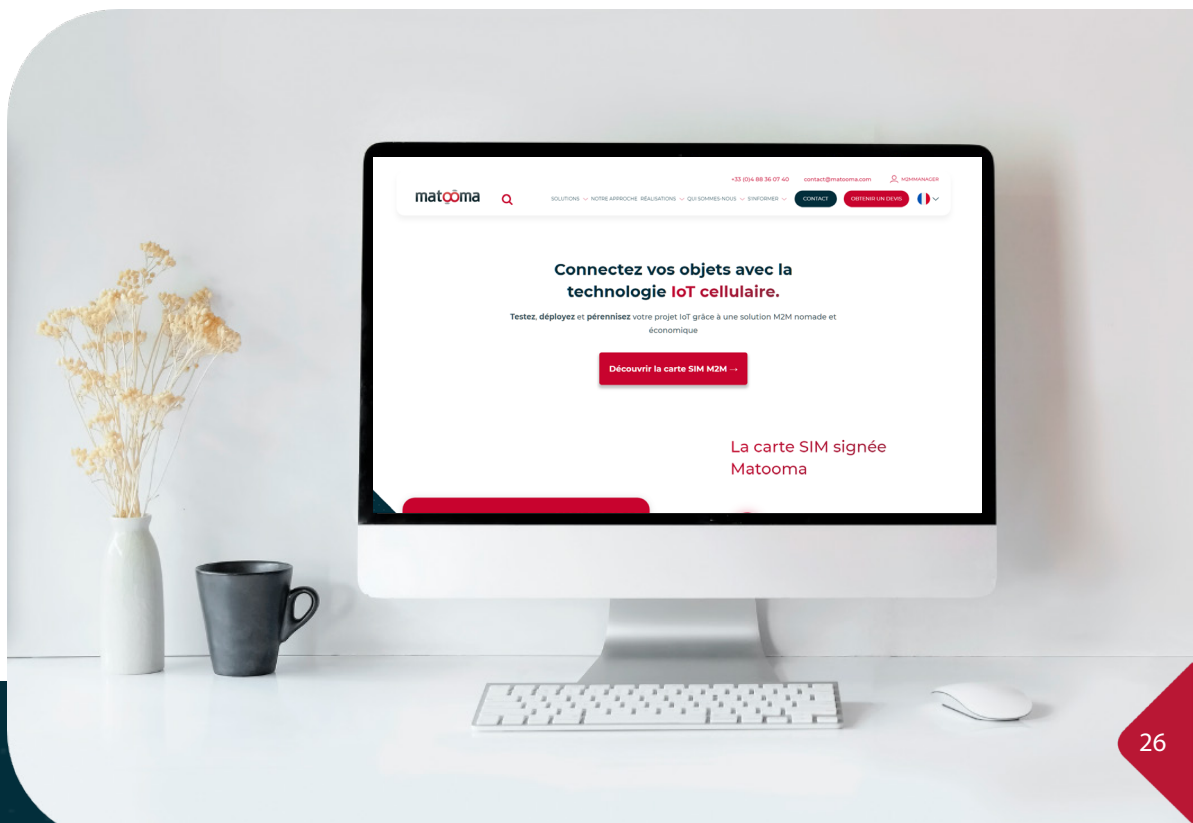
+33 (0)4 88 36 07 40 contact@matooma.com M2MMANAGER

matooma

SOLUTIONS NOTRE APPROCHE RÉALISATIONS QUI SOMMES-NOUS S'INFORMER CONTACT OBTENIR UN DEVIS

Connectez vos objets avec la technologie IoT cellulaire.

Testez, déployez et pérennisez votre projet IoT grâce à une solution M2M nomade et économique

Découvrir la carte SIM M2M →

La carte SIM signée Matooma

26